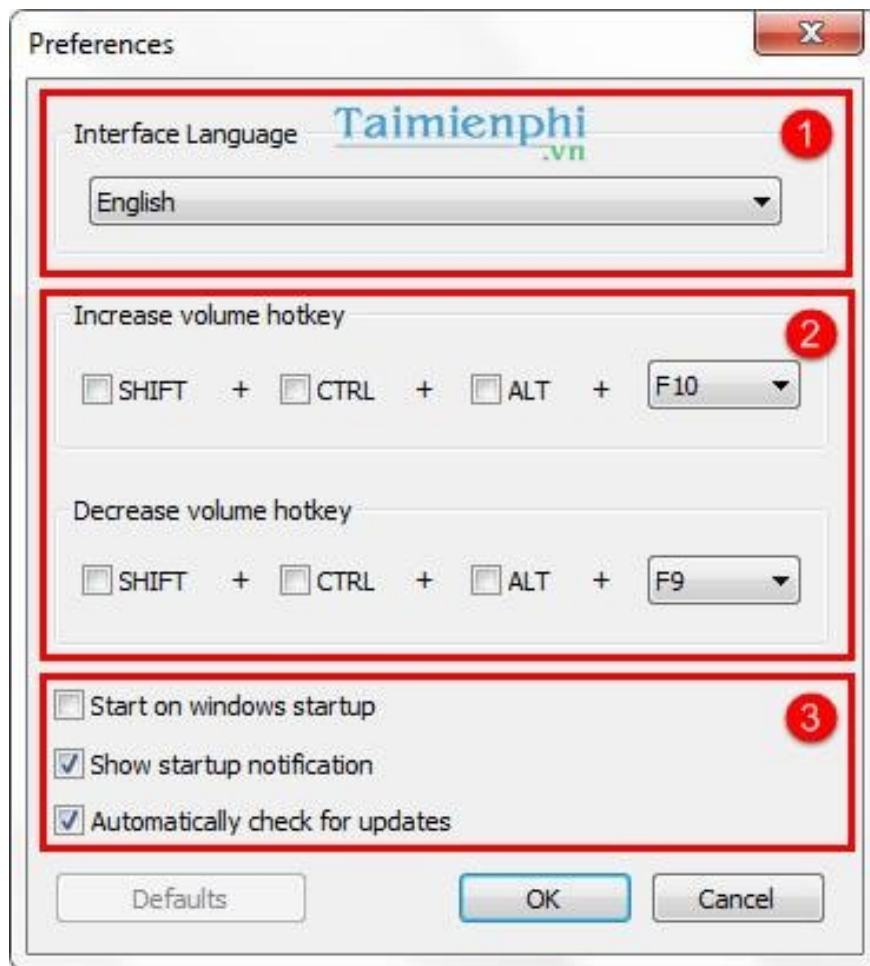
Preferences

X

Interface Language

Taimienphi .vn

1

English

Increase volume hotkey

2

SHIFT + CTRL + ALT + F10

Decrease volume hotkey

SHIFT + CTRL + ALT + F9

Start on windows startup

3

Show startup notification

Automatically check for updates

Defaults

OK

Cancel